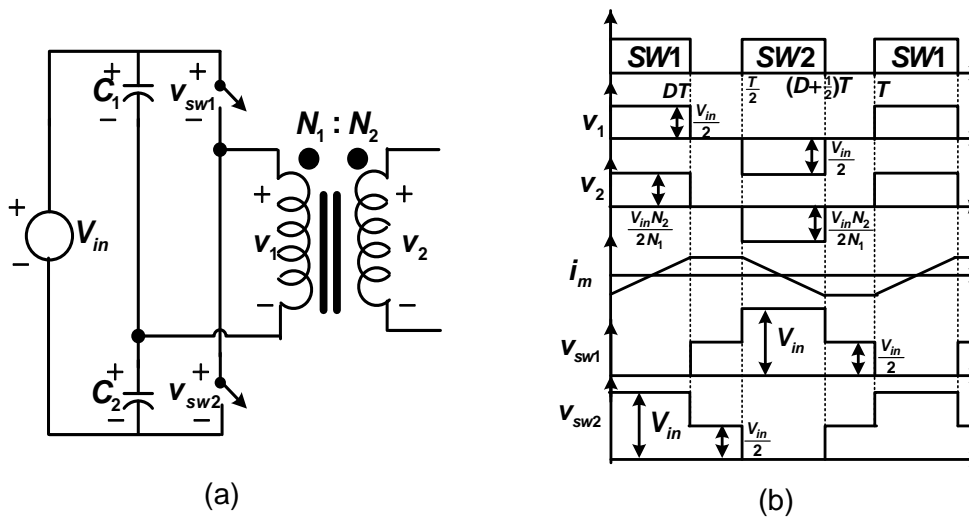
$C_1$ + − $v_{sw1}$ + − $N_1 : N_2$ + − $V_{in}$ + $v_1$ − + $v_2$ − $C_2$ + − $v_{sw2}$ + −

(a)

$SW1$ $SW2$ $SW1$

$DT$ $\frac{T}{2}$ $(D+\frac{1}{2})T$ $T$

$v_1$ $\frac{V_{in}}{2}$ $\frac{V_{in}}{2}$

$v_2$ $\frac{V_{in}N_2}{2N_1}$ $\frac{V_{in}N_2}{2N_1}$

$i_m$

$v_{sw1}$ $V_{in}$ $\frac{V_{in}}{2}$

$v_{sw2}$ $V_{in}$ $\frac{V_{in}}{2}$

(b)